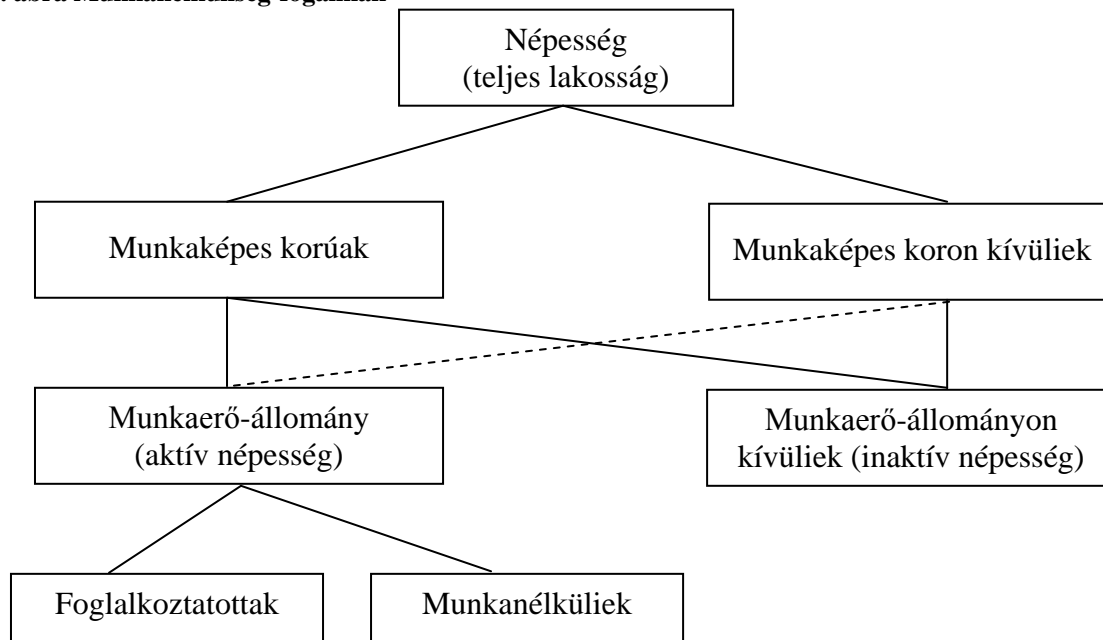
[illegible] ábra Munkanélküliség fogalmai

Népesség
(teljes lakosság)

Munkaképes korúak

Munkaképes koron kívüliek

Munkaerő-állomány
(aktív népesség)

Munkaerő-állományon
kívüliek (inaktív népesség)

Foglalkoztatottak

Munkanélküliek